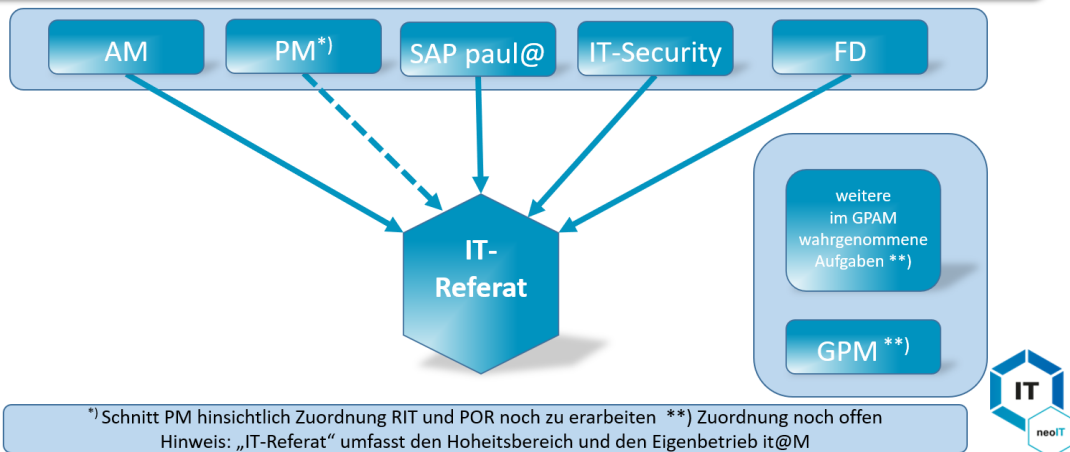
AM

PM$^{*)}$

SAP paul@

IT-Security

FD

IT-Referat

weitere im GPAM wahrgenommene Aufgaben **)

GPM **)

IT

neoIT

$^{*)}$ Schnitt PM hinsichtlich Zuordnung RIT und POR noch zu erarbeiten **) Zuordnung noch offen
Hinweis: „IT-Referat“ umfasst den Hoheitsbereich und den Eigenbetrieb it@M